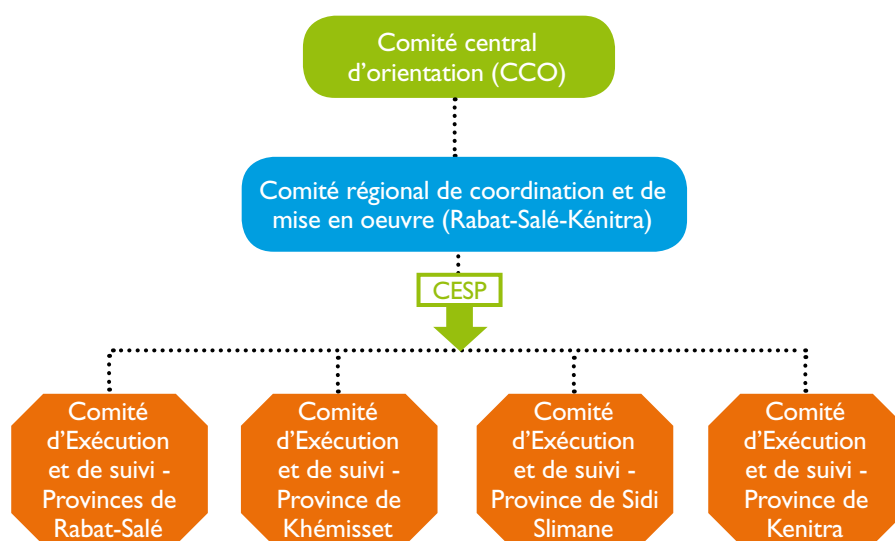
Comité central d'orientation (CCO)

Comité régional de coordination et de mise en oeuvre (Rabat-Salé-Kénitra)

CESP

Comité d'Exécution et de suivi - Provinces de Rabat-Salé

Comité d'Exécution et de suivi - Province de Khémisset

Comité d'Exécution et de suivi - Province de Sidi Slimane

Comité d'Exécution et de suivi - Province de Kenitra